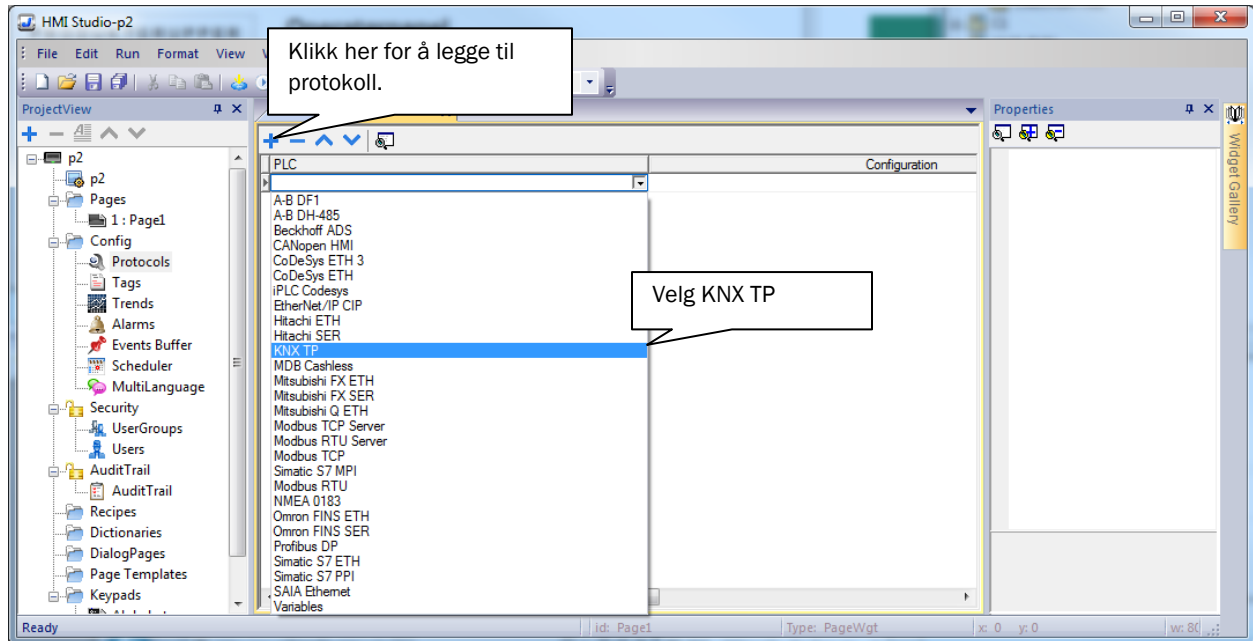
HMI Studio-p2

File Edit Run Format View

Klikk her for å legge til protokoll.

ProjectView

p2
p2
Pages
1 : Page1
Config
Protocols
Tags
Trends
Alarms
Events Buffer
Scheduler
MultiLanguage
Security
UserGroups
Users
AuditTrail
AuditTrail
Recipes
Dictionaries
DialogPages
Page Templates
Keypads

| PLC | Configuration |
|---|---|

A-B DF1
A-B DH-485
Beckhoff ADS
CANopen HMI
CoDeSys ETH 3
CoDeSys ETH
iPLC Codesys
EtherNet/IP CIP
Hitachi ETH
Hitachi SER
KNX TP
MDB Cashless
Mitsubishi FX ETH
Mitsubishi FX SER
Mitsubishi Q ETH
Modbus TCP Server
Modbus RTU Server
Modbus TCP
Simatic S7 MPI
Modbus RTU
NMEA 0183
Omron FINS ETH
Omron FINS SER
Profibus DP
Simatic S7 ETH
Simatic S7 PPI
SAIA Ethernet
Variables

Velg KNX TP

Properties

Widget Gallery

Ready id: Page1 Type: PageWgt x: 0 y: 0 w: 80